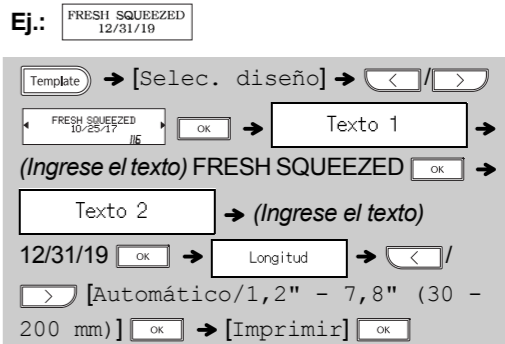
Ej.: FRESH SQUEEZED 12/31/19

Template → [Selec. diseño] → < / >

FRESH SQUEEZED 10/25/17 1/6 OK → Texto 1 → (Ingrese el texto) FRESH SQUEEZED OK → Texto 2 → (Ingrese el texto) 12/31/19 OK → Longitud → < / > [Automático/1,2" - 7,8" (30 - 200 mm)] OK → [Imprimir] OK